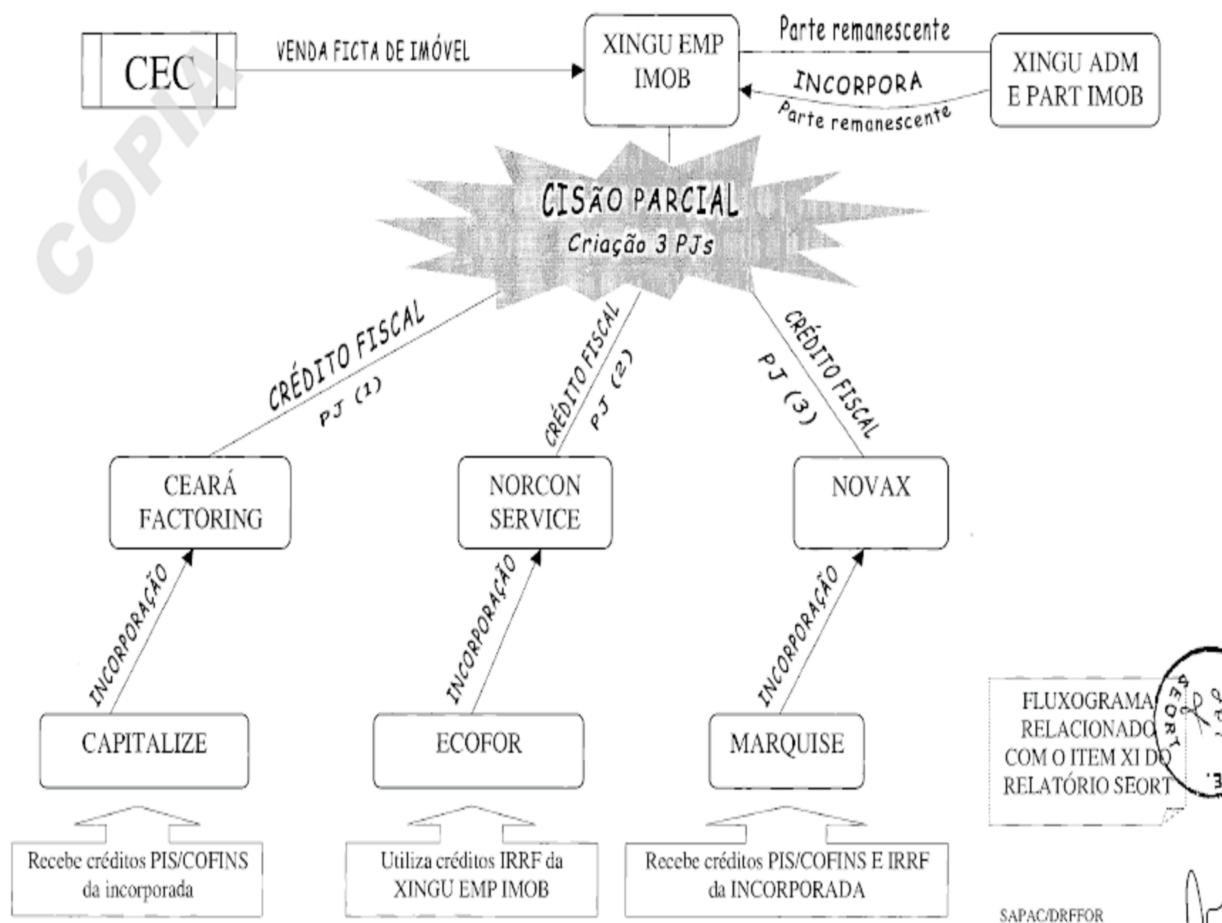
CÓPIA

CEC

VENDA FICTA DE IMÓVEL

XINGU EMP IMOB

Parte remanescente

INCORPORA

Parte remanescente

XINGU ADM E PART IMOB

CISÃO PARCIAL

Criação 3 PJs

CRÉDITO FISCAL

PJ (1)

CRÉDITO FISCAL

PJ (2)

CRÉDITO FISCAL

PJ (3)

CEARÁ FACTORING

NORCON SERVICE

NOVAX

INCORPORAÇÃO

INCORPORAÇÃO

INCORPORAÇÃO

CAPITALIZE

ECOFOR

MARQUISE

Recebe créditos PIS/COFINS da incorporada

Utiliza créditos IRRF da XINGU EMP IMOB

Recebe créditos PIS/COFINS E IRRF da INCORPORADA

FLUXOGRAMA RELACIONADO COM O ITEM XI DO RELATÓRIO SEORT

SEORT

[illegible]

SAPAC/DRFFOR